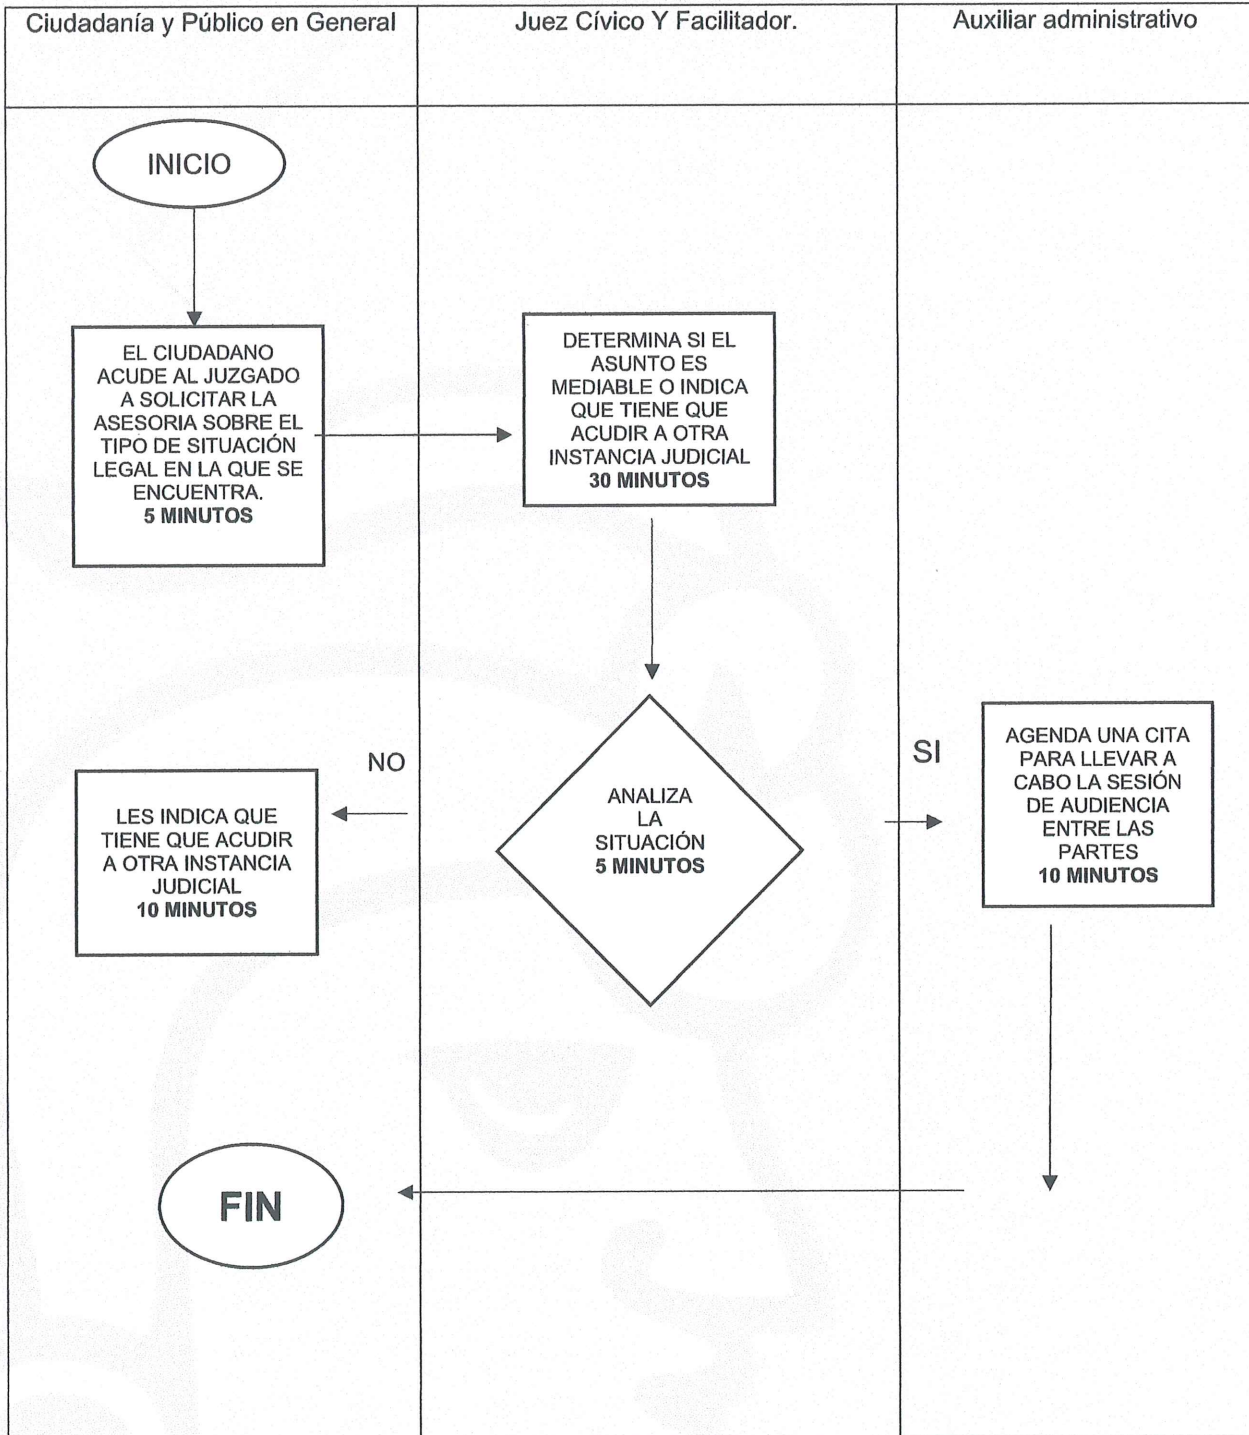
Ciudadanía y Público en General

Juez Cívico Y Facilitador.

Auxiliar administrativo

INICIO

EL CIUDADANO ACUDE AL JUZGADO A SOLICITAR LA ASESORIA SOBRE EL TIPO DE SITUACIÓN LEGAL EN LA QUE SE ENCUENTRA.
5 MINUTOS

DETERMINA SI EL ASUNTO ES MEDIABLE O INDICA QUE TIENE QUE ACUDIR A OTRA INSTANCIA JUDICIAL
30 MINUTOS

NO

LES INDICA QUE TIENE QUE ACUDIR A OTRA INSTANCIA JUDICIAL
10 MINUTOS

ANALIZA LA SITUACIÓN
5 MINUTOS

SI

AGENDA UNA CITA PARA LLEVAR A CABO LA SESIÓN DE AUDIENCIA ENTRE LAS PARTES
10 MINUTOS

FIN